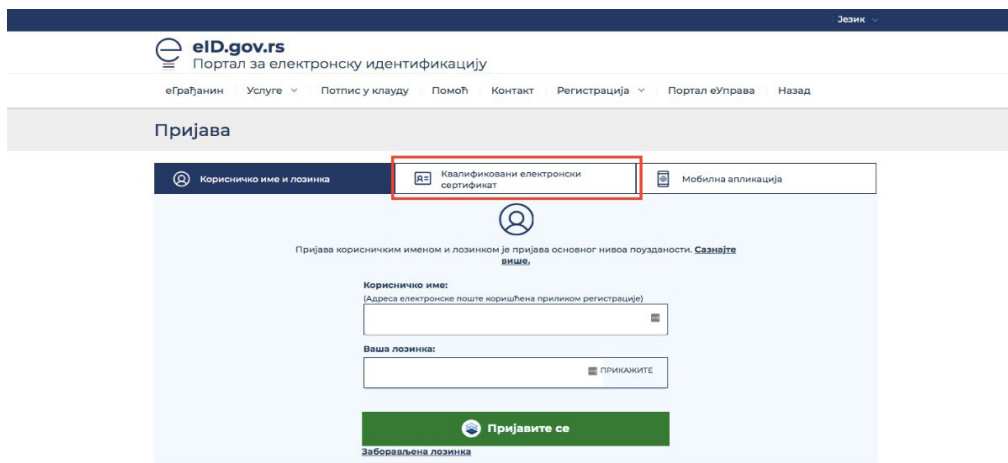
Језик

eID.gov.rs
Портал за електронску идентификацију

еГрађанин | Услуге | Потпис у клауду | Помоћ | Контакт | Регистрација | Портал еУправа | Назад

Пријава

Корисничко име и лозинка | Квалификовани електронски сертификат | Мобилна апликација

Пријава корисничким именом и лозинком је пријава основног нивоа поузданости. Сазнајте више.

Корисничко име:
(Адреса електронске поште коришћена приликом регистрације)

Ваша лозинка:
ПРИКАЖИТЕ

Пријавите се

Заборављена лозинка